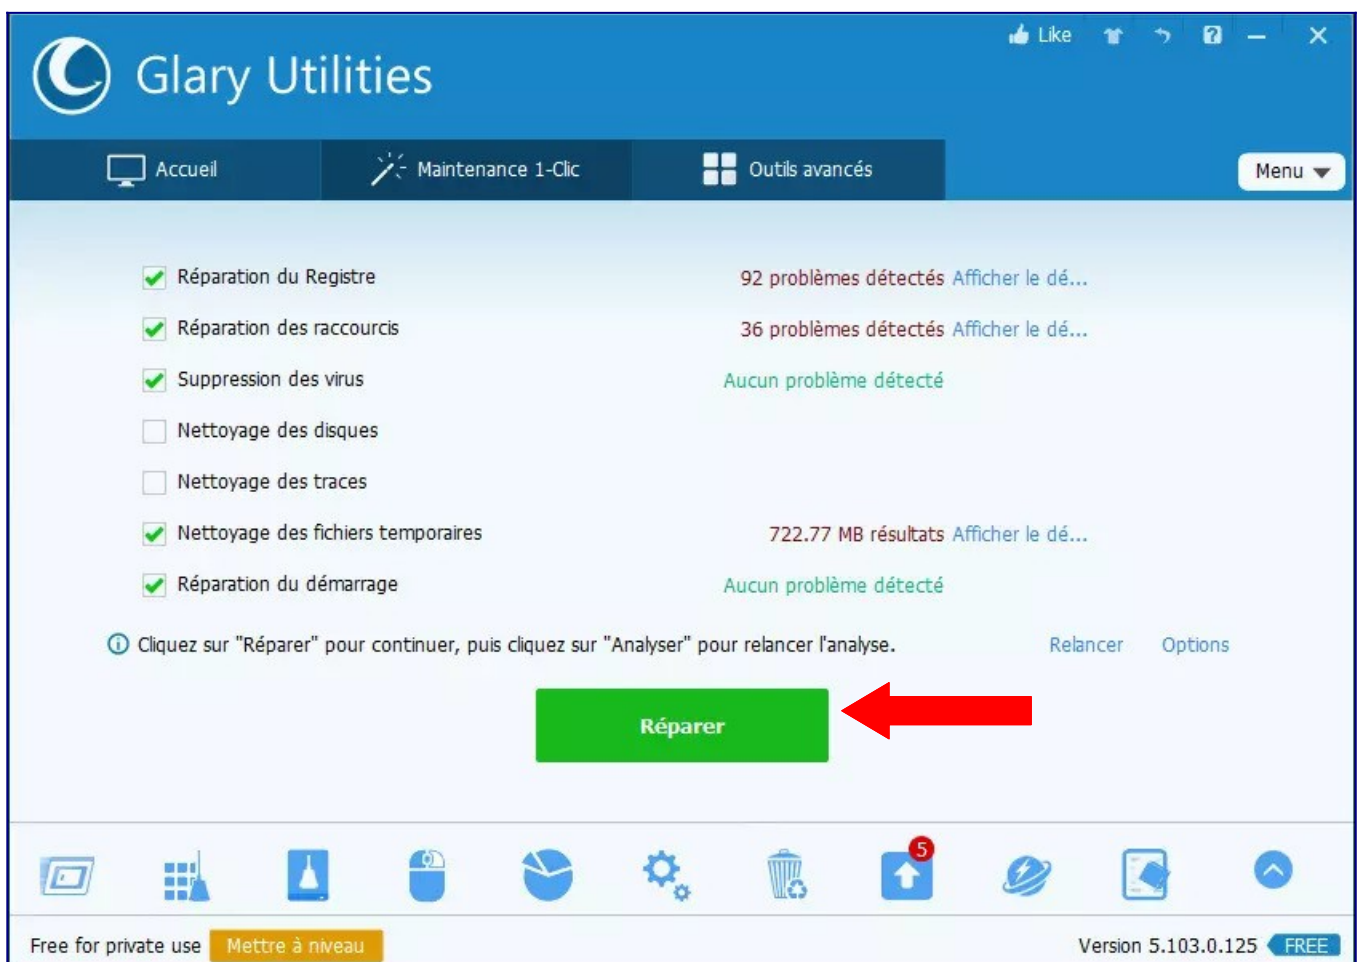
Glary Utilities

Like

Accueil
Maintenance 1-Clic
Outils avancés
Menu

Réparation du Registre — 92 problèmes détectés Afficher le dé...
Réparation des raccourcis — 36 problèmes détectés Afficher le dé...
Suppression des virus — Aucun problème détecté
Nettoyage des disques
Nettoyage des traces
Nettoyage des fichiers temporaires — 722.77 MB résultats Afficher le dé...
Réparation du démarrage — Aucun problème détecté

Cliquez sur "Réparer" pour continuer, puis cliquez sur "Analyser" pour relancer l'analyse.
Relancer
Options

Réparer

5

Free for private use
Mettre à niveau
Version 5.103.0.125
FREE